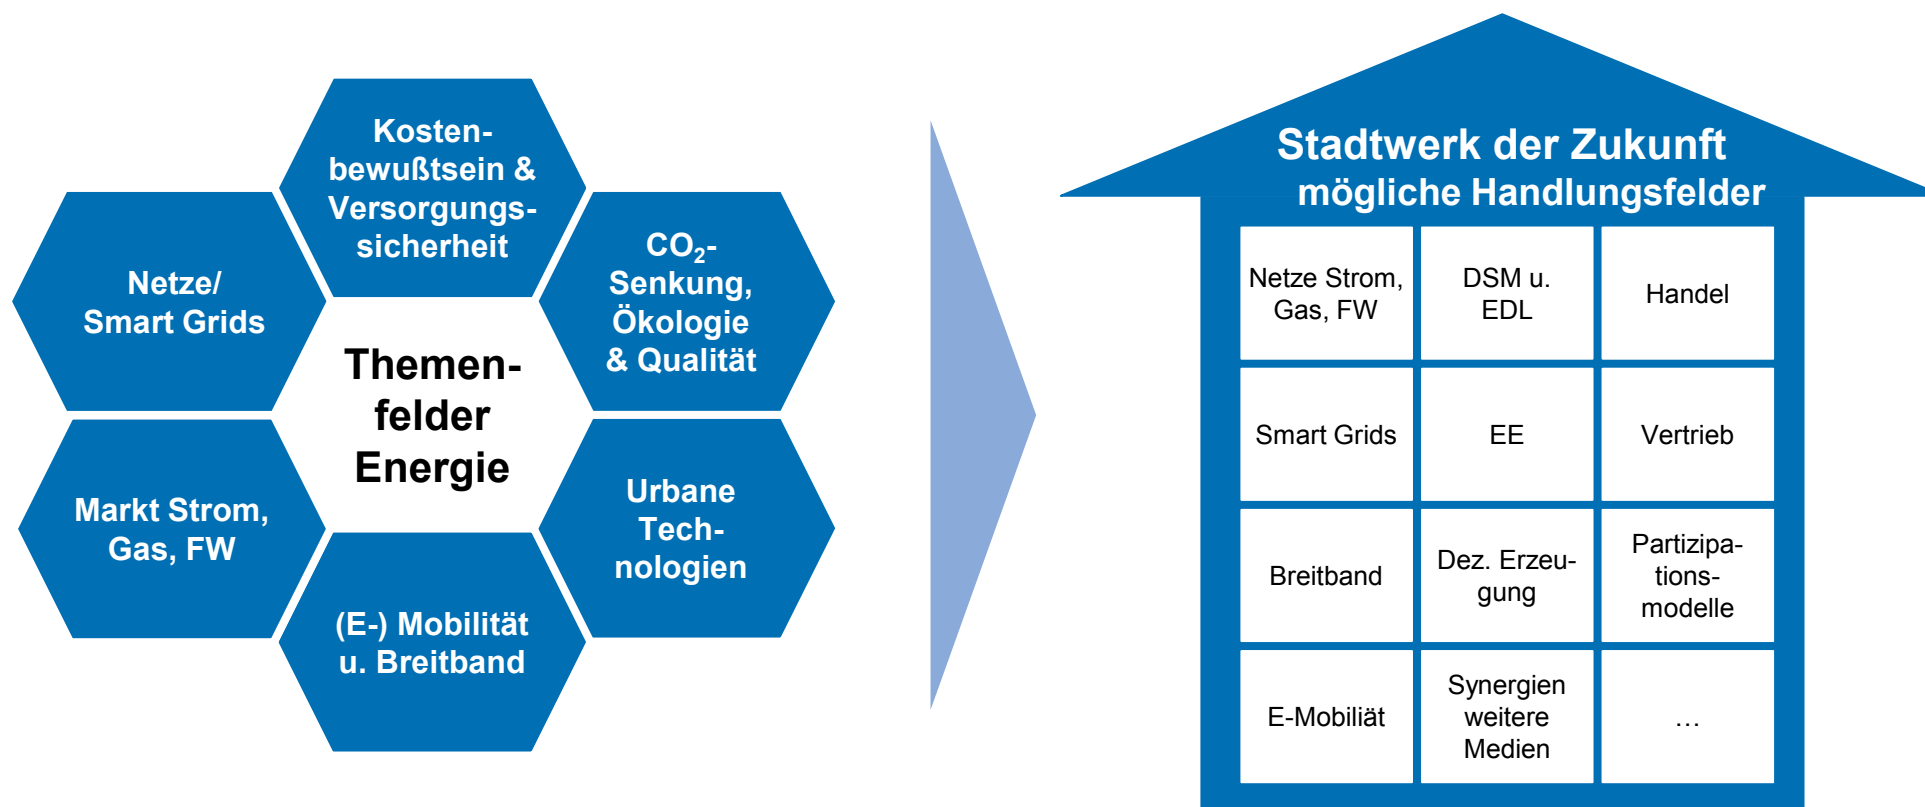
Kostenbewußtsein & Versorgungssicherheit

Netze/ Smart Grids

$CO_2$-Senkung, Ökologie & Qualität

Themenfelder Energie

Markt Strom, Gas, FW

Urbane Technologien

(E-) Mobilität u. Breitband

Stadtwerk der Zukunft
mögliche Handlungsfelder

| Netze Strom, Gas, FW | DSM u. EDL | Handel |
|---|---|---|
| Smart Grids | EE | Vertrieb |
| Breitband | Dez. Erzeugung | Partizipationsmodelle |
| E-Mobiliät | Synergien weitere Medien | … |